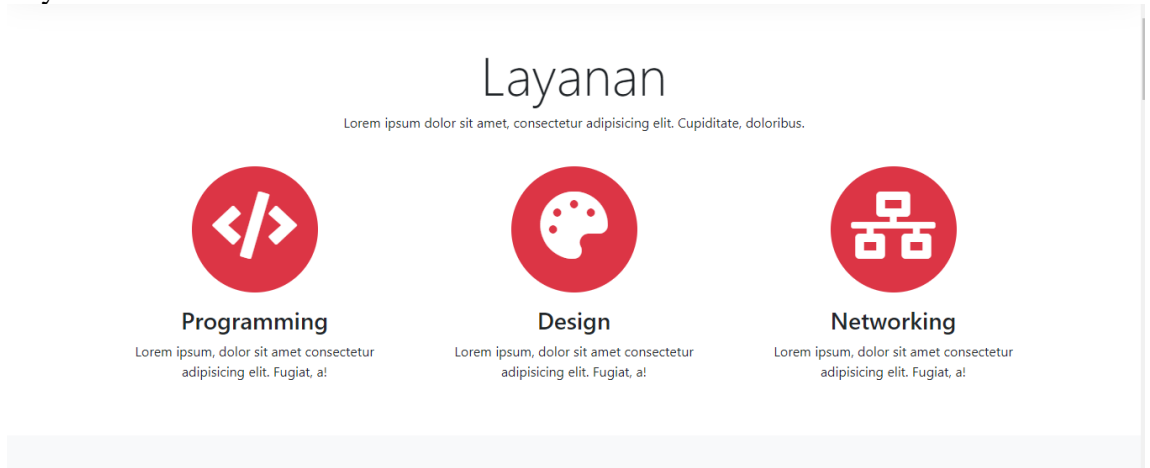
Layanan

Lorem ipsum dolor sit amet, consectetur adipisicing elit. Cupiditate, doloribus.

Programming

Lorem ipsum, dolor sit amet consectetur adipisicing elit. Fugiat, a!

Design

Lorem ipsum, dolor sit amet consectetur adipisicing elit. Fugiat, a!

Networking

Lorem ipsum, dolor sit amet consectetur adipisicing elit. Fugiat, a!